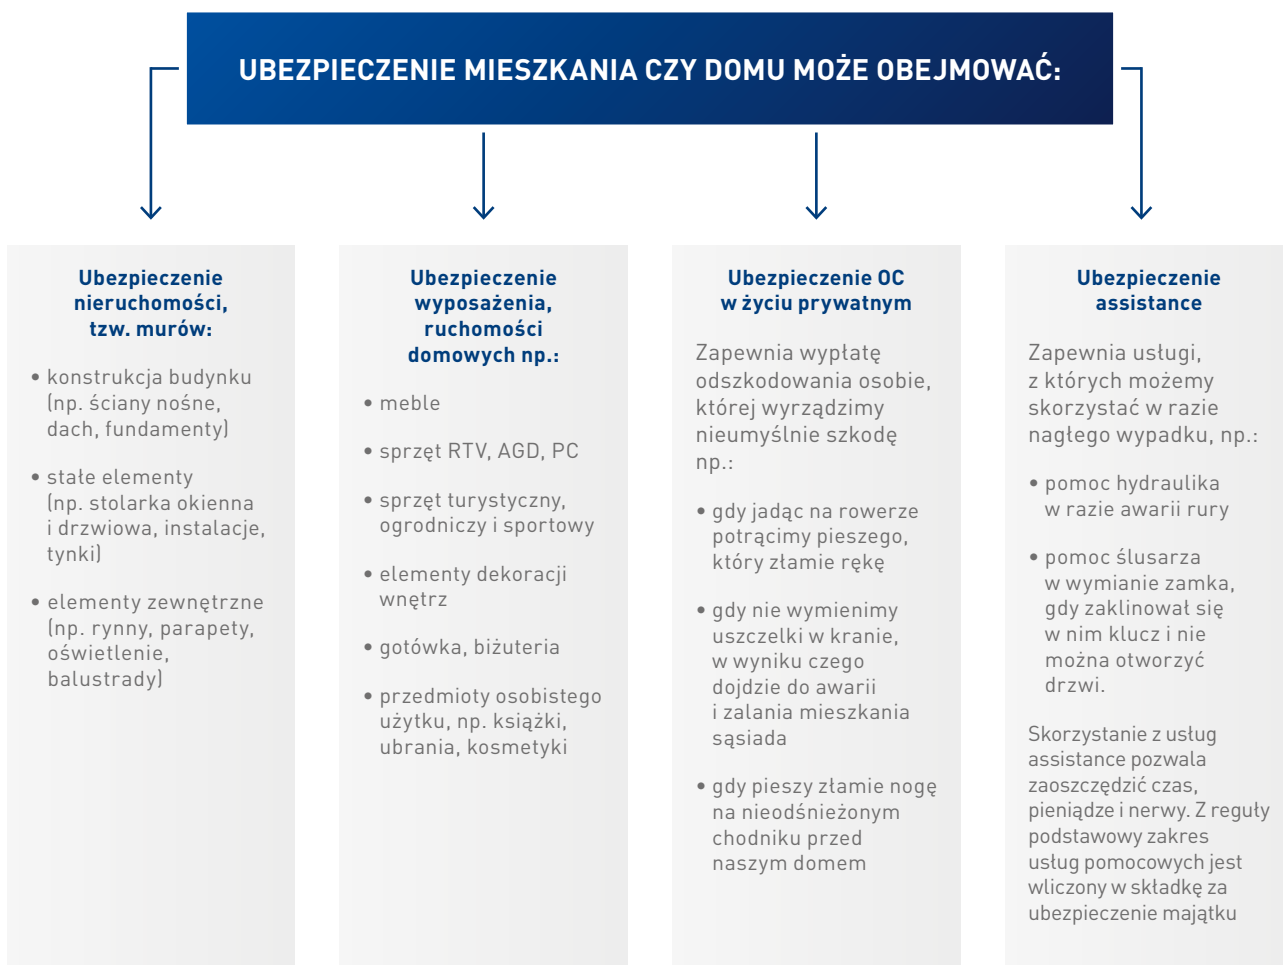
UBEZPIECZENIE MIESZKANIA CZY DOMU MOŻE OBEJMOWAĆ:

Ubezpieczenie nieruchomości, tzw. murów:

• konstrukcja budynku (np. ściany nośne, dach, fundamenty)

• stałe elementy (np. stolarka okienna i drzwiowa, instalacje, tynki)

• elementy zewnętrzne (np. rynny, parapety, oświetlenie, balustrady)

Ubezpieczenie wyposażenia, ruchomości domowych np.:

• meble

• sprzęt RTV, AGD, PC

• sprzęt turystyczny, ogrodniczy i sportowy

• elementy dekoracji wnętrz

• gotówka, biżuteria

• przedmioty osobistego użytku, np. książki, ubrania, kosmetyki

Ubezpieczenie OC w życiu prywatnym

Zapewnia wypłatę odszkodowania osobie, której wyrządzimy nieumyślnie szkodę np.:

• gdy jadąc na rowerze potrącimy pieszego, który złamie rękę

• gdy nie wymienimy uszczelki w kranie, w wyniku czego dojdzie do awarii i zalania mieszkania sąsiada

• gdy pieszy złamie nogę na nieodśnieżonym chodniku przed naszym domem

Ubezpieczenie assistance

Zapewnia usługi, z których możemy skorzystać w razie nagłego wypadku, np.:

• pomoc hydraulika w razie awarii rury

• pomoc ślusarza w wymianie zamka, gdy zaklinował się w nim klucz i nie można otworzyć drzwi.

Skorzystanie z usług assistance pozwala zaoszczędzić czas, pieniądze i nerwy. Z reguły podstawowy zakres usług pomocowych jest wliczony w składkę za ubezpieczenie majątku